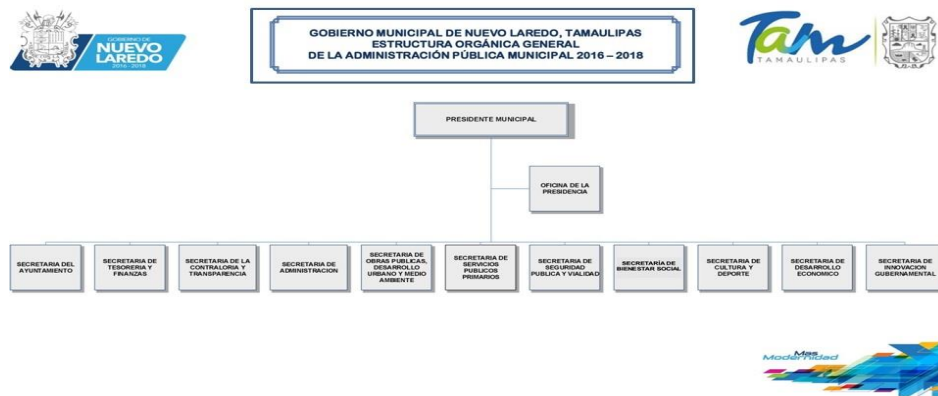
GOBIERNO NUEVO LAREDO 2016 - 2018

GOBIERNO MUNICIPAL DE NUEVO LAREDO, TAMAULIPAS
ESTRUCTURA ORGÁNICA GENERAL
DE LA ADMINISTRACIÓN PÚBLICA MUNICIPAL 2016 – 2018

Tam TAMAULIPAS

PRESIDENTE MUNICIPAL

OFICINA DE LA PRESIDENCIA

SECRETARIA DEL AYUNTAMIENTO

SECRETARIA DE TESORERIA Y FINANZAS

SECRETARIA DE LA CONTRALORIA Y TRANSPARENCIA

SECRETARIA DE ADMINISTRACION

SECRETARIA DE OBRAS PUBLICAS, DESARROLLO URBANO Y MEDIO AMBIENTE

SECRETARIA DE SERVICIOS PUBLICOS PRIMARIOS

SECRETARIA DE SEGURIDAD PUBLICA Y VIALIDAD

SECRETARÍA DE BIENESTAR SOCIAL

SECRETARIA DE CULTURA Y DEPORTE

SECRETARIA DE DESARROLLO ECONOMICO

SECRETARIA DE INNOVACION GUBERNAMENTAL

Mas Modernidad